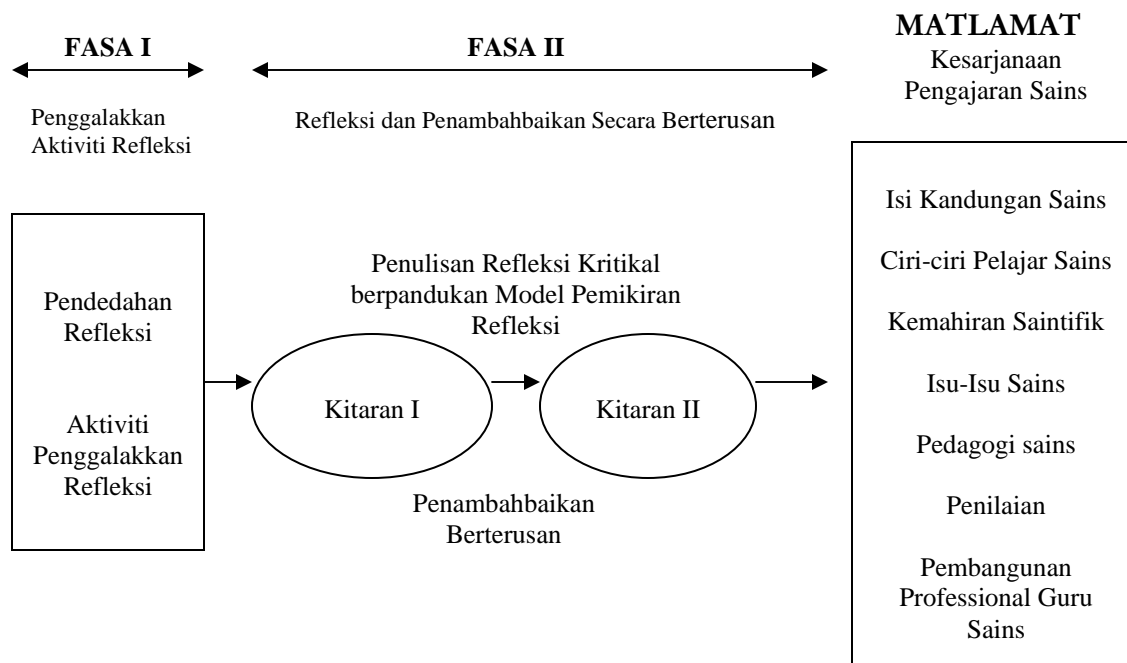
FASA I

FASA II

MATLAMAT
Kesarjanaan Pengajaran Sains

Penggalakkan Aktiviti Refleksi

Refleksi dan Penambahbaikan Secara Berterusan

Pendedahan Refleksi

Aktiviti Penggalakkan Refleksi

Penulisan Refleksi Kritikal berpandukan Model Pemikiran Refleksi

Kitaran I

Kitaran II

Penambahbaikan Berterusan

Isi Kandungan Sains

Ciri-ciri Pelajar Sains

Kemahiran Saintifik

Isu-Isu Sains

Pedagogi sains

Penilaian

Pembangunan Professional Guru Sains